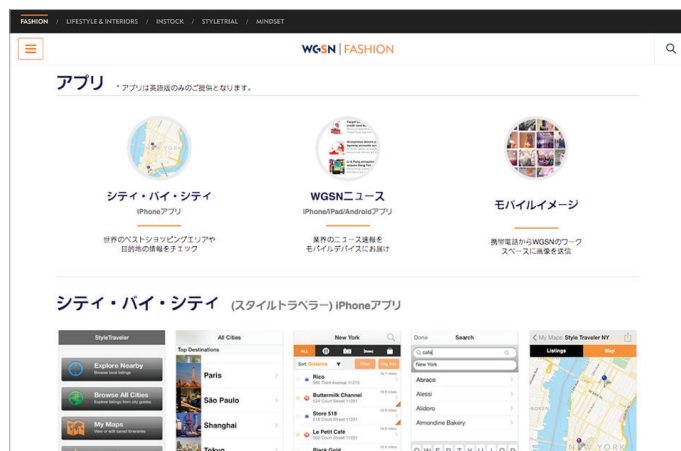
FASHION / LIFESTYLE & INTERIORS / INSTOCK / STYLETRIAL / MINDSET

WGSN | FASHION

アプリ ＊アプリは英語版のみのご提供となります。

シティ・バイ・シティ
iPhoneアプリ
世界のベストショッピングエリアや目的地の情報をチェック

WGSNニュース
iPhone/iPad/Androidアプリ
業界のニュース速報をモバイルデバイスにお届け

モバイルイメージ
携帯電話からWGSNのワークスペースに画像を送信

シティ・バイ・シティ (スタイルトラベラー) iPhoneアプリ

StyleTraveler
Explore Nearby
Browse All Cities
My Maps

All Cities
Top Destinations
Paris
São Paulo
Shanghai
Tokyo

New York
ALL
Rico
Buttermilk Channel
Store 518
Le Petit Café
Black Gold

Done Search
cafe
New York
Abraco
Alessi
Alidoro
Almondine Bakery

My Maps Style Traveler NY
Listings Map
NEW YORK